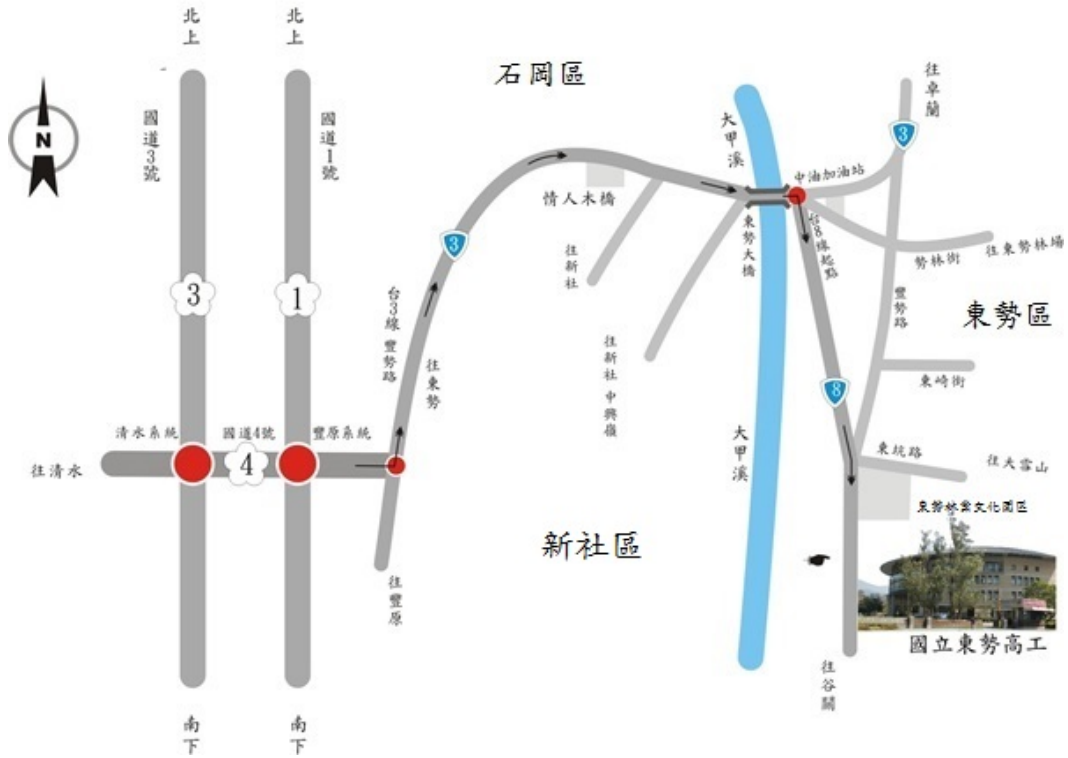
N

北上

北上

國道3號

國道1號

3

1

清水系統

國道4號

豐原系統

往清水

4

南下

南下

石岡區

3

台3線豐勢路

往東勢

往豐原

情人木橋

往新社

往新社中興嶺

大甲溪

東勢大橋

大甲溪

新社區

中油加油站

台8線起點

3

往卓蘭

往東勢林場

勢林街

豐勢路

東勢區

東崎街

8

東坑路

往大雪山

東勢林業文化園區

國立東勢高工

往谷關